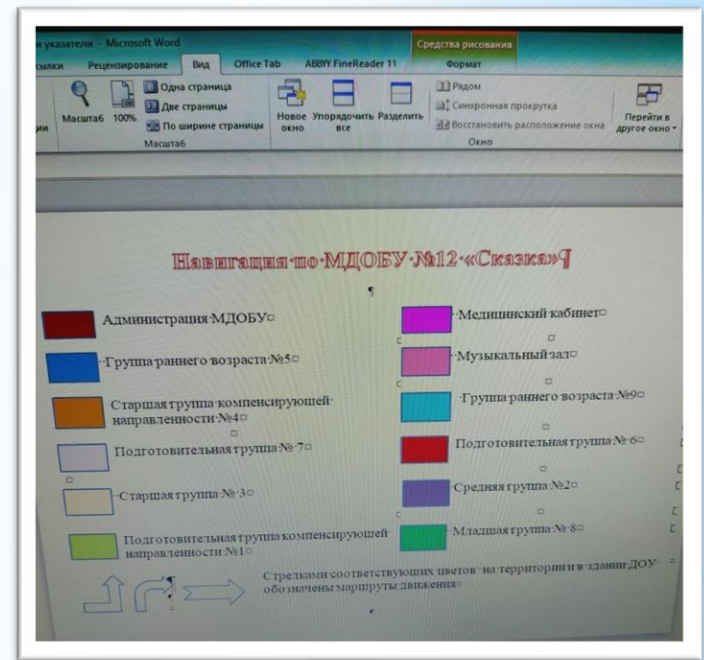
и указатели - Microsoft Word
Средства рисования
сылки Рецензирование Вид Office Tab ABBYY FineReader 11 Формат
Одна страница
Две страницы
По ширине страницы
Масштаб 100%
Масштаб
Новое окно Упорядочить все Разделить
Рядом
Синхронная прокрутка
Восстановить расположение окна
Окно
Перейти в другое окно

Навигация по МДОБУ №12 «Сказка»

Администрация МДОБУ
Группа раннего возраста №5
Старшая группа компенсирующей направленности №4
Подготовительная группа № 7
Старшая группа № 3
Подготовительная группа компенсирующей направленности №1

Медицинский кабинет
Музыкальный зал
Группа раннего возраста №9
Подготовительная группа № 6
Средняя группа №2
Младшая группа № 8

Стрелками соответствующих цветов на территории и в здании ДОУ обозначены маршруты движения